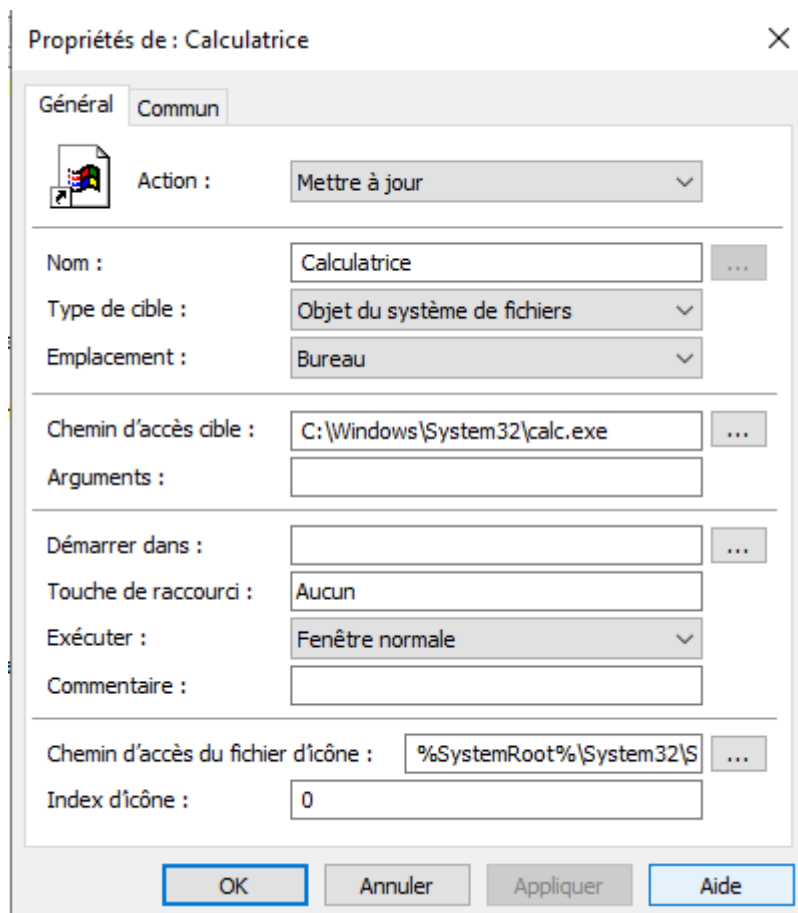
Propriétés de : Calculatrice

×

Général Commun

Action : Mettre à jour

Nom : Calculatrice ...

Type de cible : Objet du système de fichiers

Emplacement : Bureau

Chemin d'accès cible : C:\Windows\System32\calc.exe ...

Arguments :

Démarrer dans : ...

Touche de raccourci : Aucun

Exécuter : Fenêtre normale

Commentaire :

Chemin d'accès du fichier d'icône : %SystemRoot%\System32\S ...

Index d'icône : 0

OK Annuler Appliquer Aide